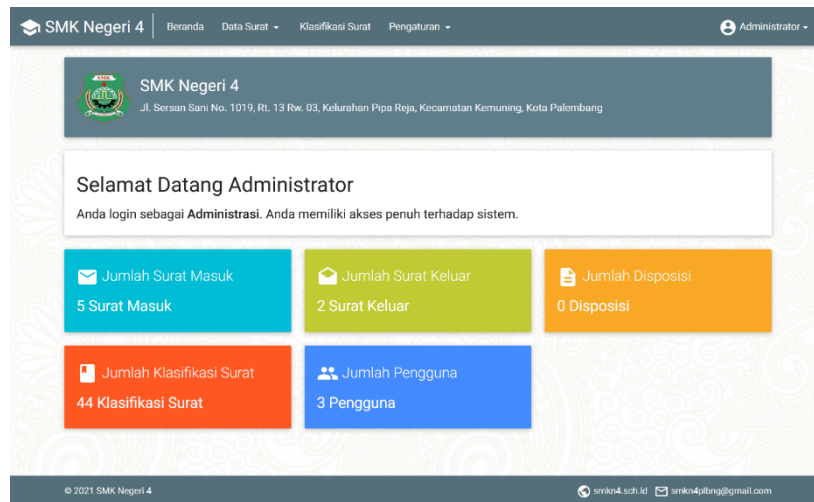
SMK Negeri 4 Beranda Data Surat ▾ Klasifikasi Surat Pengaturan ▾ Administrator ▾

SMK
SMK Negeri 4
Jl. Sersan Sani No. 1019, Rt. 13 Rw. 03, Kelurahan Pipa Reja, Kecamatan Kemuning, Kota Palembang

Selamat Datang Administrator
Anda login sebagai **Administrasi**. Anda memiliki akses penuh terhadap sistem.

Jumlah Surat Masuk
5 Surat Masuk

Jumlah Surat Keluar
2 Surat Keluar

Jumlah Disposisi
0 Disposisi

Jumlah Klasifikasi Surat
44 Klasifikasi Surat

Jumlah Pengguna
3 Pengguna

© 2021 SMK Negeri 4 smkn4.sch.id smkn4plbng@gmail.com